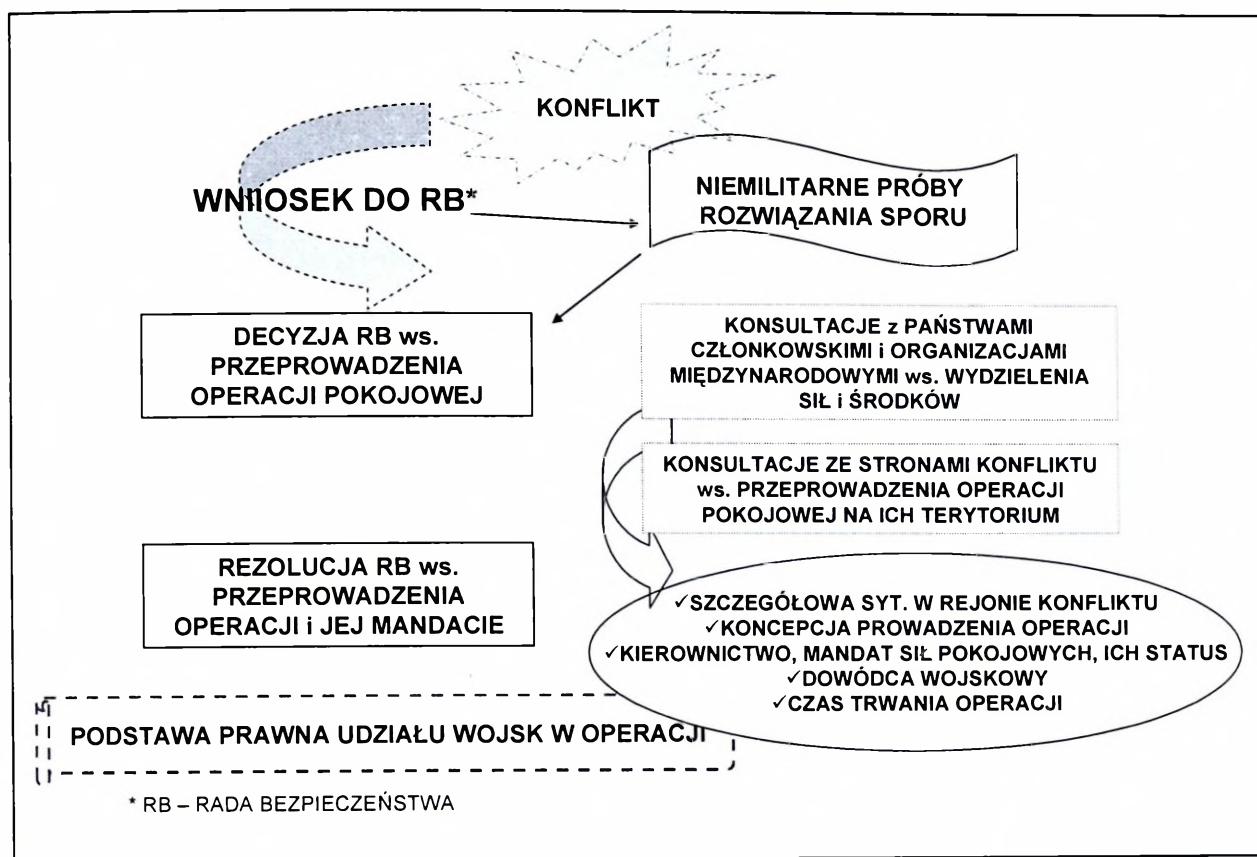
KONFLIKT

WNIIOSEK DO RB*

NIEMILITARNE PRÓBY ROZWIĄZANIA SPORU

DECYZJA RB ws. PRZEPROWADZENIA OPERACJI POKOJOWEJ

KONSULTACJE z PAŃSTWAMI CZŁONKOWSKIMI i ORGANIZACJAMI MIĘDZYNARODOWYMI ws. WYDZIELENIA SIŁ i ŚRODKÓW

KONSULTACJE ZE STRONAMI KONFLIKTU ws. PRZEPROWADZENIA OPERACJI POKOJOWEJ NA ICH TERYTORIUM

REZOLUCJA RB ws. PRZEPROWADZENIA OPERACJI i JEJ MANDACIE

✓SZCZEGÓŁOWA SYT. W REJONIE KONFLIKTU
✓KONCEPCJA PROWADZENIA OPERACJI
✓KIEROWNICTWO, MANDAT SIŁ POKOJOWYCH, ICH STATUS
✓DOWÓDCA WOJSKOWY
✓CZAS TRWANIA OPERACJI

PODSTAWA PRAWNA UDZIAŁU WOJSK W OPERACJI

* RB – RADA BEZPIECZEŃSTWA